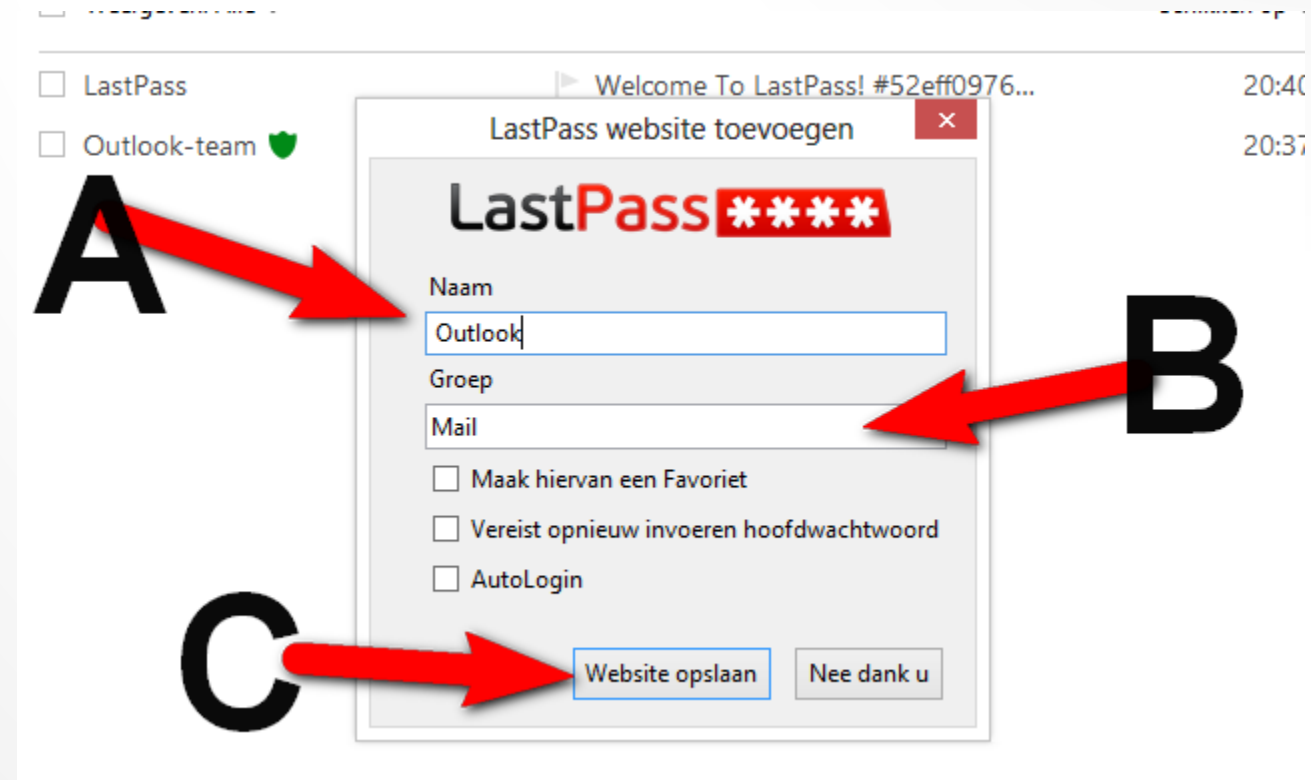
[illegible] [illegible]

LastPass Welcome To LastPass! #52eff0976... 20:40

Outlook-team 20:37

LastPass website toevoegen

LastPass****

A

Naam

Outlook

B

Groep

Mail

Maak hiervan een Favoriet

Vereist opnieuw invoeren hoofdwachtwoord

AutoLogin

C

Website opslaan

Nee dank u